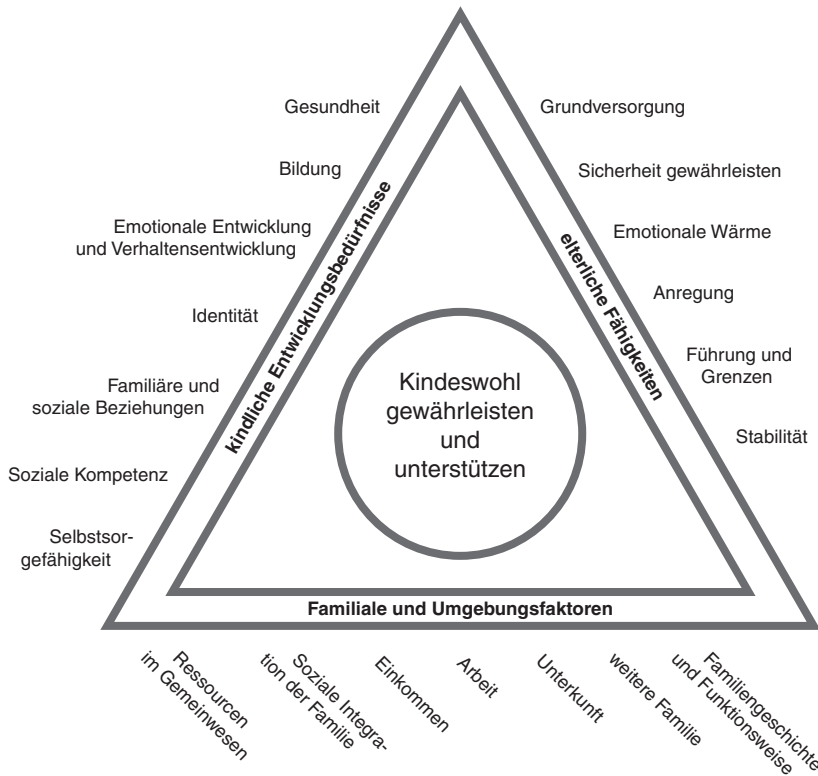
Gesundheit

Bildung

Emotionale Entwicklung und Verhaltensentwicklung

Identität

Familiäre und soziale Beziehungen

Soziale Kompetenz

Selbstsorgefähigkeit

kindliche Entwicklungsbedürfnisse

Grundversorgung

Sicherheit gewährleisten

Emotionale Wärme

Anregung

Führung und Grenzen

Stabilität

elterliche Fähigkeiten

Kindeswohl gewährleisten und unterstützen

Familiale und Umgebungsfaktoren

Ressourcen im Gemeinwesen

Soziale Integration der Familie

Einkommen

Arbeit

Unterkunft

weitere Familie

Familiengeschichte und Funktionsweise